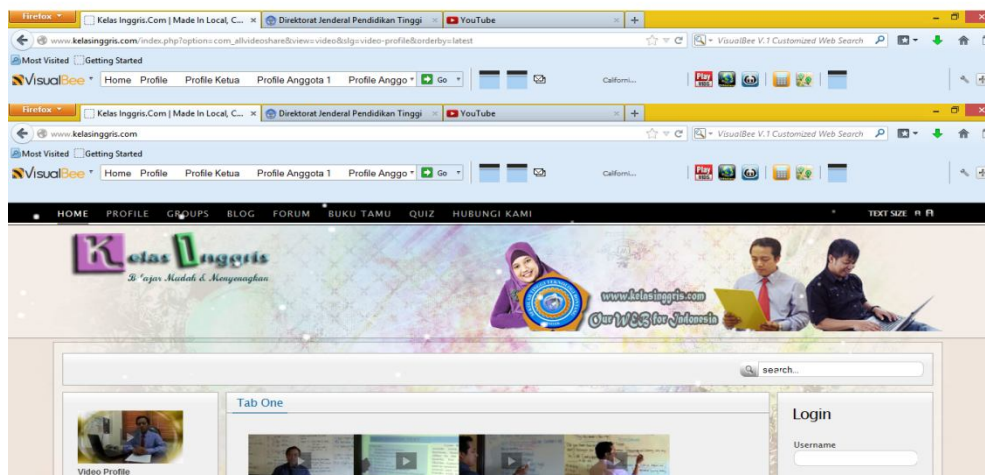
Firefox
Kelas Inggris.Com | Made In Local, C... × Direktorat Jenderal Pendidikan Tinggi × YouTube × +
www.kelasinggris.com/index.php?option=com_allvideoshare&view=video&slg=video-profile&orderby=latest
VisualBee V.1 Customized Web Search
Most Visited Getting Started
VisualBee Home Profile Profile Ketua Profile Anggota 1 Profile Anggo Go Californi...
Firefox
Kelas Inggris.Com | Made In Local, C... × Direktorat Jenderal Pendidikan Tinggi × YouTube × +
www.kelasinggris.com
VisualBee V.1 Customized Web Search
Most Visited Getting Started
VisualBee Home Profile Profile Ketua Profile Anggota 1 Profile Anggo Go Californi...

HOME PROFILE GROUPS BLOG FORUM BUKU TAMU QUIZ HUBUNGI KAMI TEXT SIZE

Kelas Inggris
B'lajar Mudah & Menyenangkan

www.kelasinggris.com
Our WEB for Indonesia

search...

Tab One

Login

Username

Video Profile